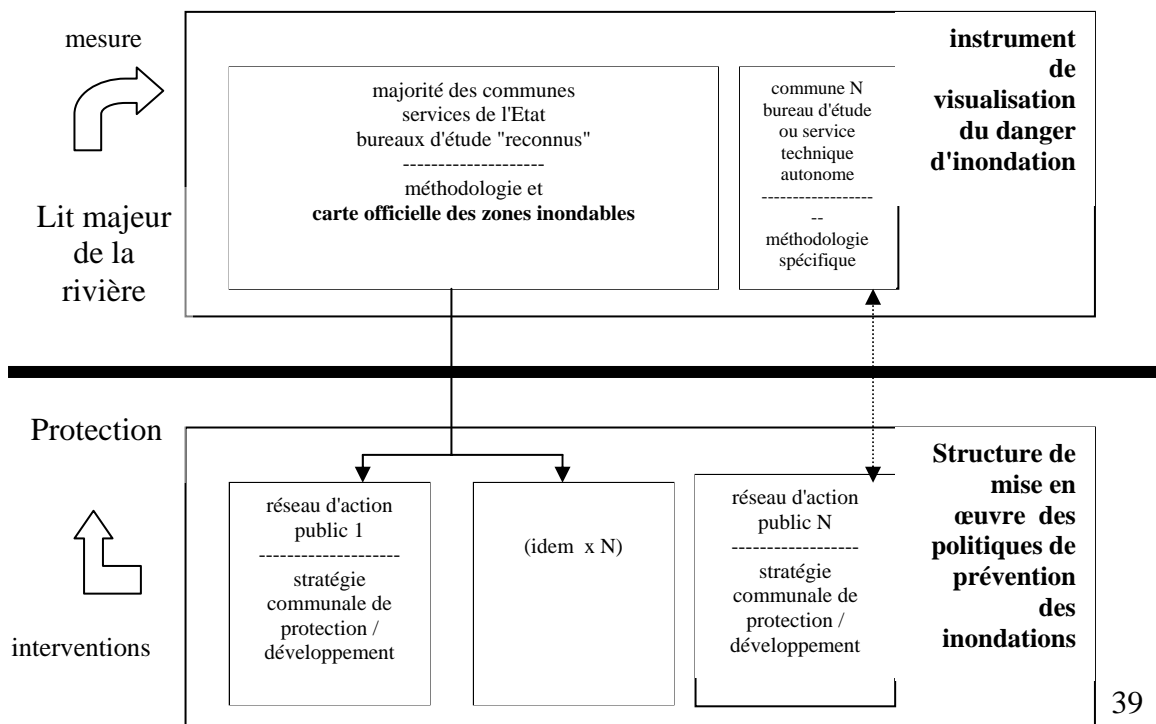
mesure

instrument de visualisation du danger d'inondation

majorité des communes
services de l'Etat
bureaux d'étude "reconnus"
--------------------
méthodologie et
**carte officielle des zones inondables**

commune N
bureau d'étude ou service technique autonome
-------------------
méthodologie spécifique

Lit majeur de la rivière

Protection

Structure de mise en œuvre des politiques de prévention des inondations

réseau d'action public 1
--------------------
stratégie communale de protection / développement

(idem x N)

réseau d'action public N
-----------------
stratégie communale de protection / développement

interventions

39